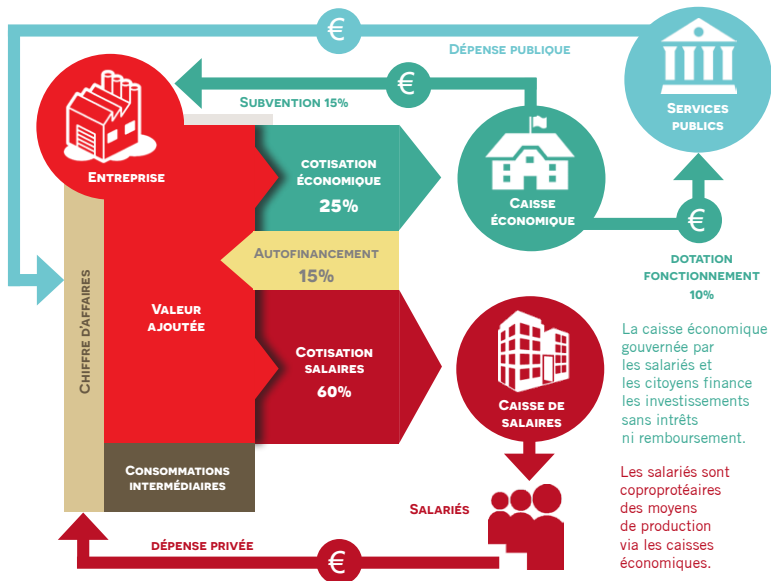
€

DÉPENSE PUBLIQUE

€

SERVICES PUBLICS

SUBVENTION 15%

ENTREPRISE

COTISATION ÉCONOMIQUE 25%

CAISSE ÉCONOMIQUE

€

AUTOFINANCEMENT 15%

DOTATION FONCTIONNEMENT 10%

CHIFFRE D'AFFAIRES

VALEUR AJOUTÉE

COTISATION SALAIRES 60%

CAISSE DE SALAIRES

La caisse économique gouvernée par les salariés et les citoyens finance les investissements sans intrêts ni remboursement.

CONSOMMATIONS INTERMÉDIAIRES

SALARIÉS

Les salariés sont coproprotéaires des moyens de production via les caisses économiques.

DÉPENSE PRIVÉE

€